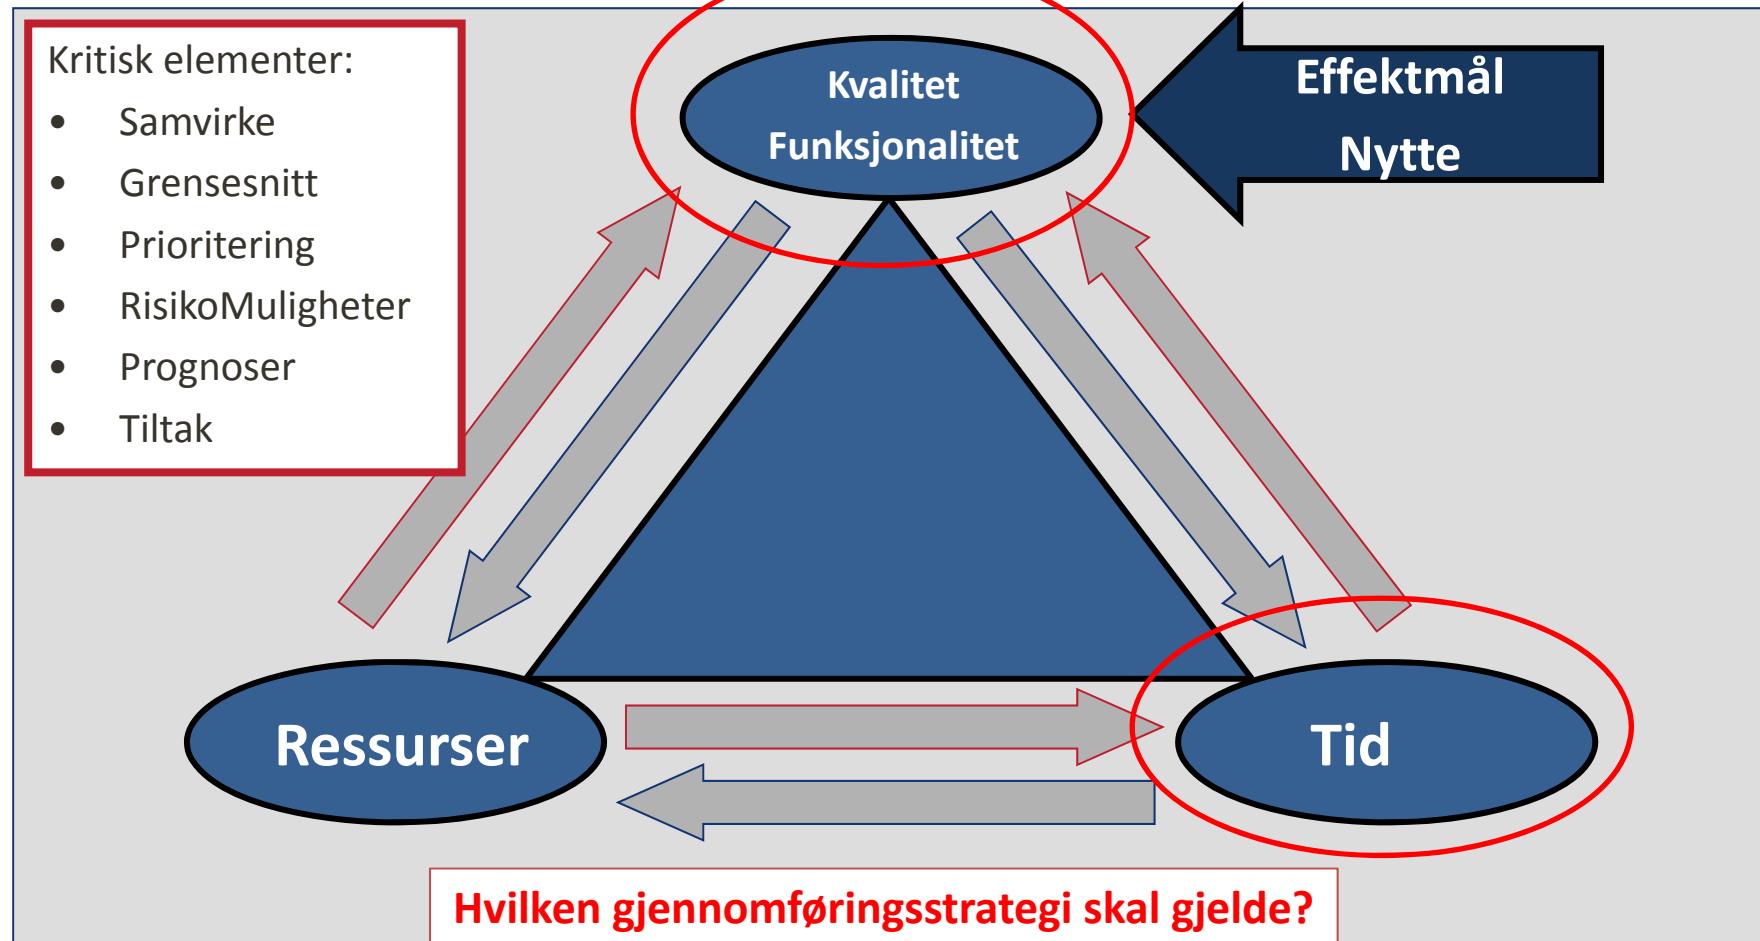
Kritisk elementer:

- Samvirke
- Grensesnitt
- Prioritering
- RisikoMuligheter
- Prognoser
- Tiltak

Kvalitet
Funksjonalitet

Effektmål
Nytte

Ressurser

Tid

Hvilken gjennomføringsstrategi skal gjelde?